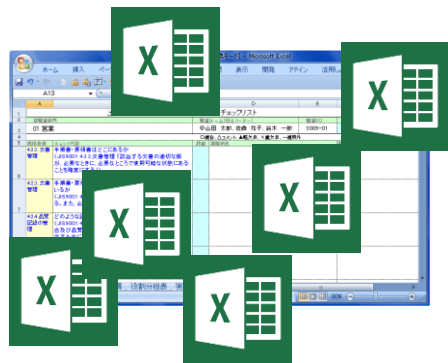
X

X

X

X

X

X

ホーム 挿入 ページ 表示 開発 アドイン

- Microsoft Excel

A13

A

D

E

チェックリスト

01 営業

中山田 次郎, 佐藤 翔子, 鈴木 一郎

2009/01

4.2.3 文書管理

4.2.3 文書管理

4.3.4 品質記録の管理

手順書・要領書はどこにあるか

どのような

待前分担表

100%